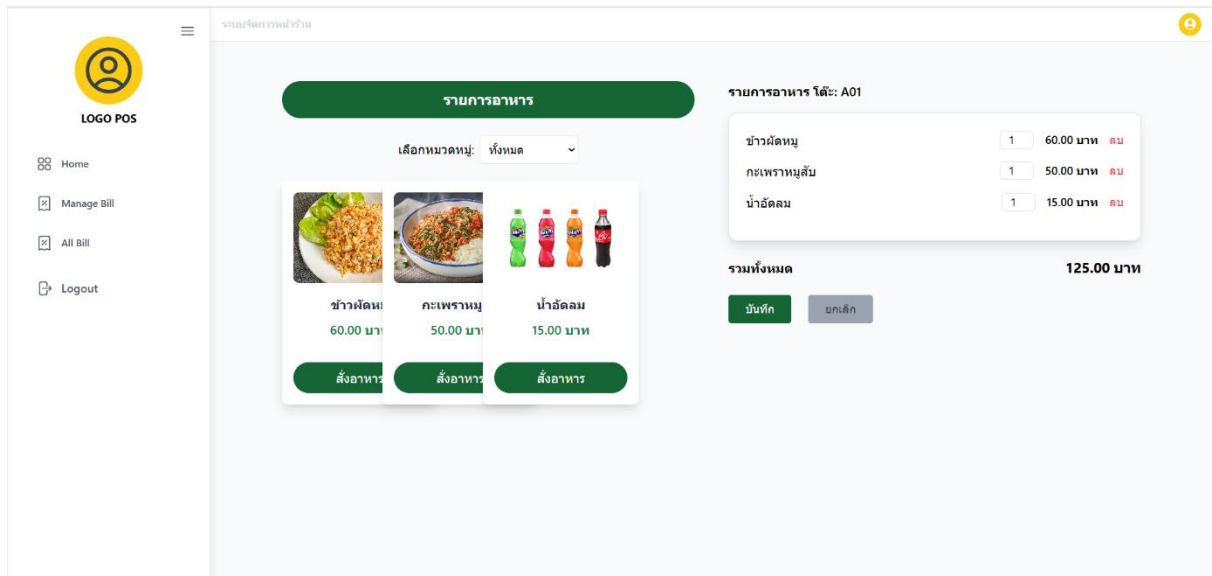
ระบบจัดการหน้าร้าน

LOGO POS

Home

Manage Bill

All Bill

Logout

รายการอาหาร

เลือกหมวดหมู่: ทั้งหมด

ข้าวผัดหมู
60.00 บาท
สั่งอาหาร

กะเพราหมู
50.00 บาท
สั่งอาหาร

น้ำอัดลม
15.00 บาท
สั่งอาหาร

รายการอาหาร โต๊ะ: A01

| | | | |
|---|---|---|---|
| ข้าวผัดหมู | 1 | 60.00 บาท | ลบ |
| กะเพราหมูสับ | 1 | 50.00 บาท | ลบ |
| น้ำอัดลม | 1 | 15.00 บาท | ลบ |

รวมทั้งหมด 125.00 บาท

บันทึก ยกเลิก